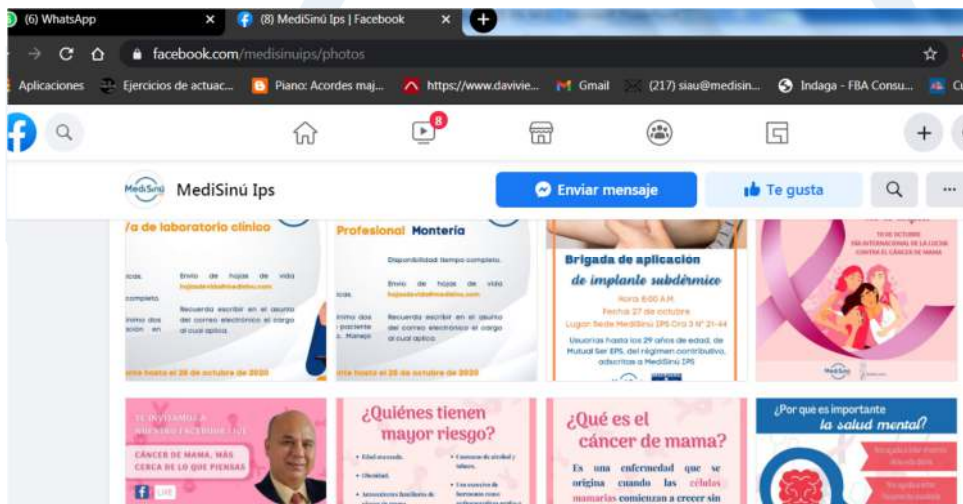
(6) WhatsApp
(8) MediSinú Ips | Facebook
facebook.com/medisinuips/photos
Aplicaciones
Ejercicios de actuac...
Piano: Acordes maj...
https://www.davivie...
Gmail
(217) siau@medisin...
Indaga - FBA Consu...
8
MediSinú Ips
Enviar mensaje
Te gusta

/a de laboratorio clínico
Envío de hojas de vida
Recuerda escribir en el asunto del correo electrónico el cargo al cual aplica.
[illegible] hasta el 28 de octubre de 2020

Profesional Montería
Disponibilidad tiempo completo.
Envío de hojas de vida
Recuerda escribir en el asunto del correo electrónico el cargo al cual aplica.
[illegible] hasta el 28 de octubre de 2020

Brigada de aplicación
de implante subdérmico
Hora 8:00 A.M.
Fecha 27 de octubre
Lugar Sede MediSinú IPS Cra 3 N° 21-44
Usuarias hasta los 29 años de edad, de Mutual Ser EPS, del régimen contributivo, adscritas a MediSinú IPS

19 DE OCTUBRE
DÍA INTERNACIONAL DE LA LUCHA CONTRA EL CÁNCER DE MAMA

TE INVITAMOS A NUESTRO FACEBOOK LIVE
CÁNCER DE MAMA, MÁS CERCA DE LO QUE PIENSAS
LIVE

¿Quiénes tienen mayor riesgo?

¿Qué es el cáncer de mama?
Es una enfermedad que se origina cuando las células mamarias comienzan a crecer sin

¿Por que es importante la salud mental?